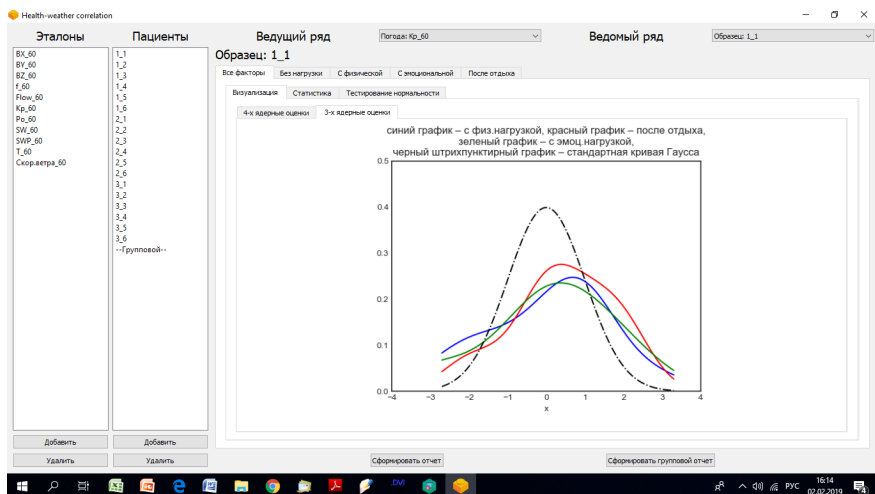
Health-weather correlation

Эталоны
BX_60
BY_60
BZ_60
f_60
Flow_60
Kp_60
Po_60
SW_60
SWP_60
T_60
Скор.ветра_60

Пациенты
1_1
1_2
1_3
1_4
1_5
1_6
2_1
2_2
2_3
2_4
2_5
2_6
3_1
3_2
3_3
3_4
3_5
3_6
--Групповой--

Ведущий ряд
Погода: Kp_60
Ведомый ряд
Образец: 1_1

Образец: 1_1

Все факторы | Без нагрузки | С физической | С эмоциональной | После отдыха

Визуализация | Статистика | Тестирование нормальности

4-х ядерные оценки | 3-х ядерные оценки

синий график – с физ.нагрузкой, красный график – после отдыха, зеленый график – с эмоц.нагрузкой, черный штрихпунктирный график – стандартная кривая Гаусса

0.5
0.4
0.3
0.2
0.1
0.0
−4 −3 −2 −1 0 1 2 3 4
x

Добавить | Добавить
Удалить | Удалить
Сформировать отчет
Сформировать групповой отчет

РУС 16:14 02.02.2019